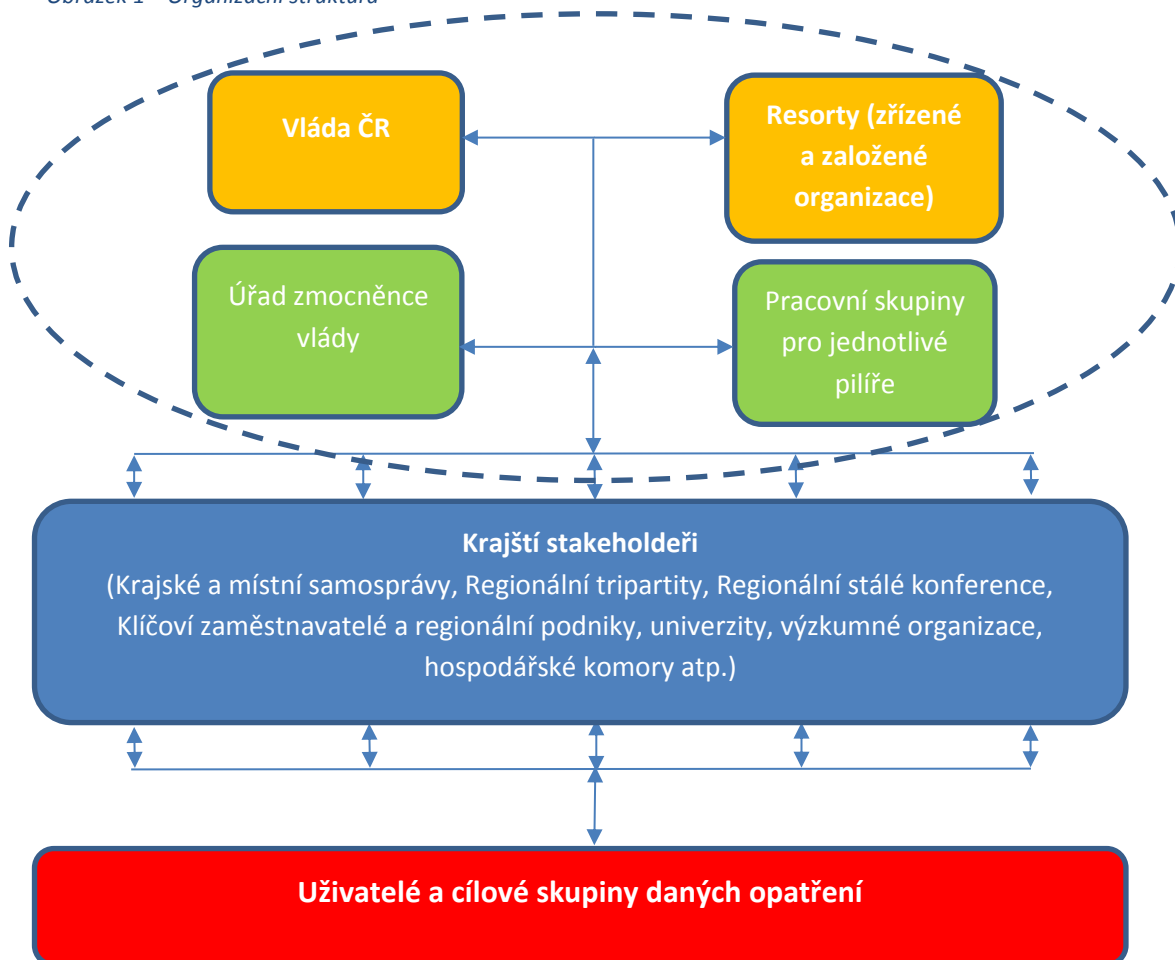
Obrázek 1 – Organizační struktura

Vláda ČR

Resorty (zřízené a založené organizace)

Úřad zmocněnce vlády

Pracovní skupiny pro jednotlivé pilíře

Krajští stakeholdeři
(Krajské a místní samosprávy, Regionální tripartity, Regionální stálé konference, Klíčoví zaměstnavatelé a regionální podniky, univerzity, výzkumné organizace, hospodářské komory atp.)

Uživatelé a cílové skupiny daných opatření